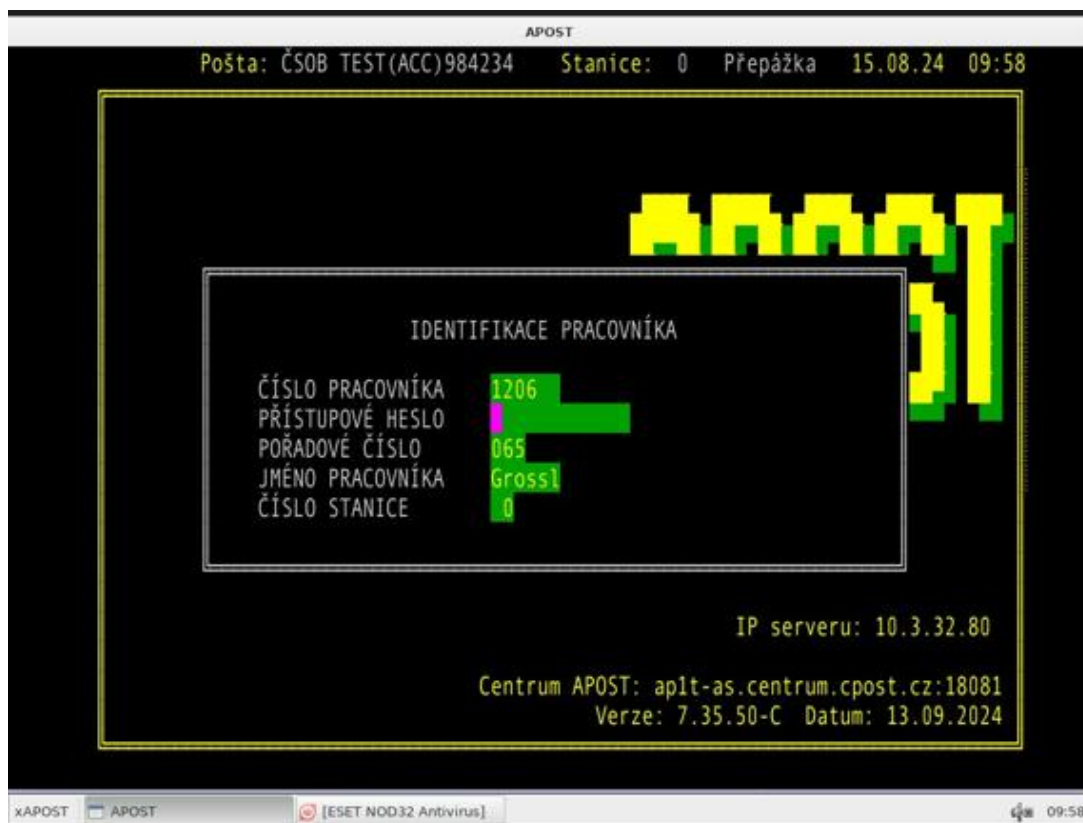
APOST

Pošta: ČSOB TEST(ACC)984234 Stanice: 0 Přepážka 15.08.24 09:58

IDENTIFIKACE PRACOVNÍKA

ČÍSLO PRACOVNÍKA 1206
PŘÍSTUPOVÉ HESLO
POŘADOVÉ ČÍSLO 065
JMÉNO PRACOVNÍKA Grossl
ČÍSLO STANICE 0

IP serveru: 10.3.32.80

Centrum APOST: ap1t-as.centrum.cpost.cz:18081
Verze: 7.35.50-C Datum: 13.09.2024

xAPOST APOST [ESET NOD32 Antivirus] 09:58